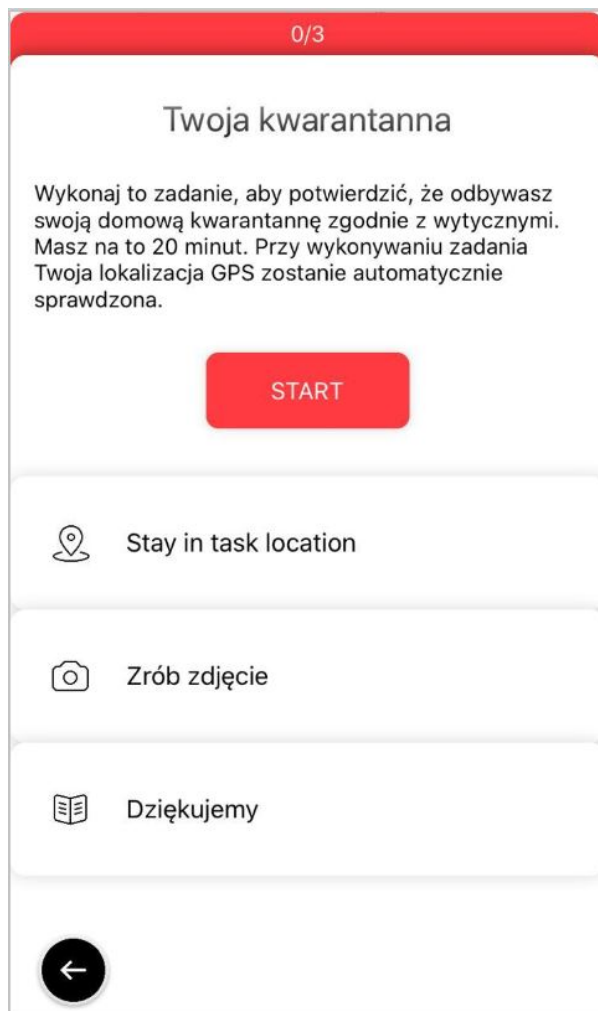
0/3

Twoja kwarantanna

Wykonaj to zadanie, aby potwierdzić, że odbywasz swoją domową kwarantannę zgodnie z wytycznymi. Masz na to 20 minut. Przy wykonywaniu zadania Twoja lokalizacja GPS zostanie automatycznie sprawdzona.

START

Stay in task location

Zrób zdjęcie

Dziękujemy